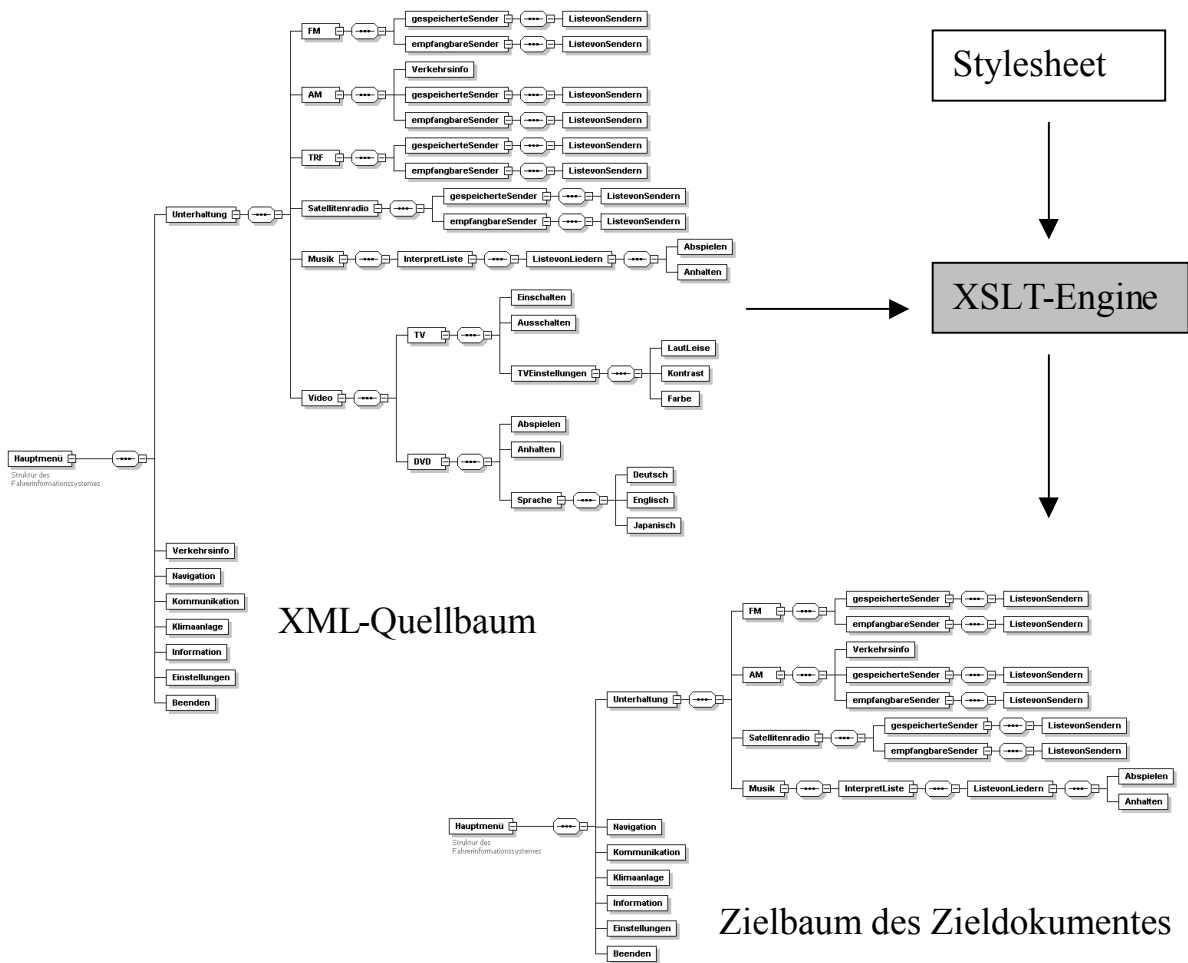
FM
gespeicherteSender
ListevonSendern
empfangbareSender
ListevonSendern
AM
Verkehrsinfo
gespeicherteSender
ListevonSendern
empfangbareSender
ListevonSendern
TRF
gespeicherteSender
ListevonSendern
empfangbareSender
ListevonSendern
Unterhaltung
Satellitenradio
gespeicherteSender
ListevonSendern
empfangbareSender
ListevonSendern
Musik
InterpretListe
ListevonLiedern
Abspielen
Anhalten
TV
Einschalten
Ausschalten
TVEinstellungen
LautLeise
Kontrast
Farbe
Video
DVD
Abspielen
Anhalten
Sprache
Deutsch
Englisch
Japanisch
Hauptmenü
Struktur des Fahrerinformationssystemes
Verkehrsinfo
Navigation
Kommunikation
Klimaanlage
Information
Einstellungen
Beenden

Stylesheet

XSLT-Engine

XML-Quellbaum

FM
gespeicherteSender
ListevonSendern
empfangbareSender
ListevonSendern
AM
Verkehrsinfo
gespeicherteSender
ListevonSendern
empfangbareSender
ListevonSendern
Unterhaltung
Satellitenradio
gespeicherteSender
ListevonSendern
empfangbareSender
ListevonSendern
Musik
InterpretListe
ListevonLiedern
Abspielen
Anhalten
Hauptmenü
Struktur des Fahrerinformationssystemes
Navigation
Kommunikation
Klimaanlage
Information
Einstellungen
Beenden

Zielbaum des Zieldokumentes